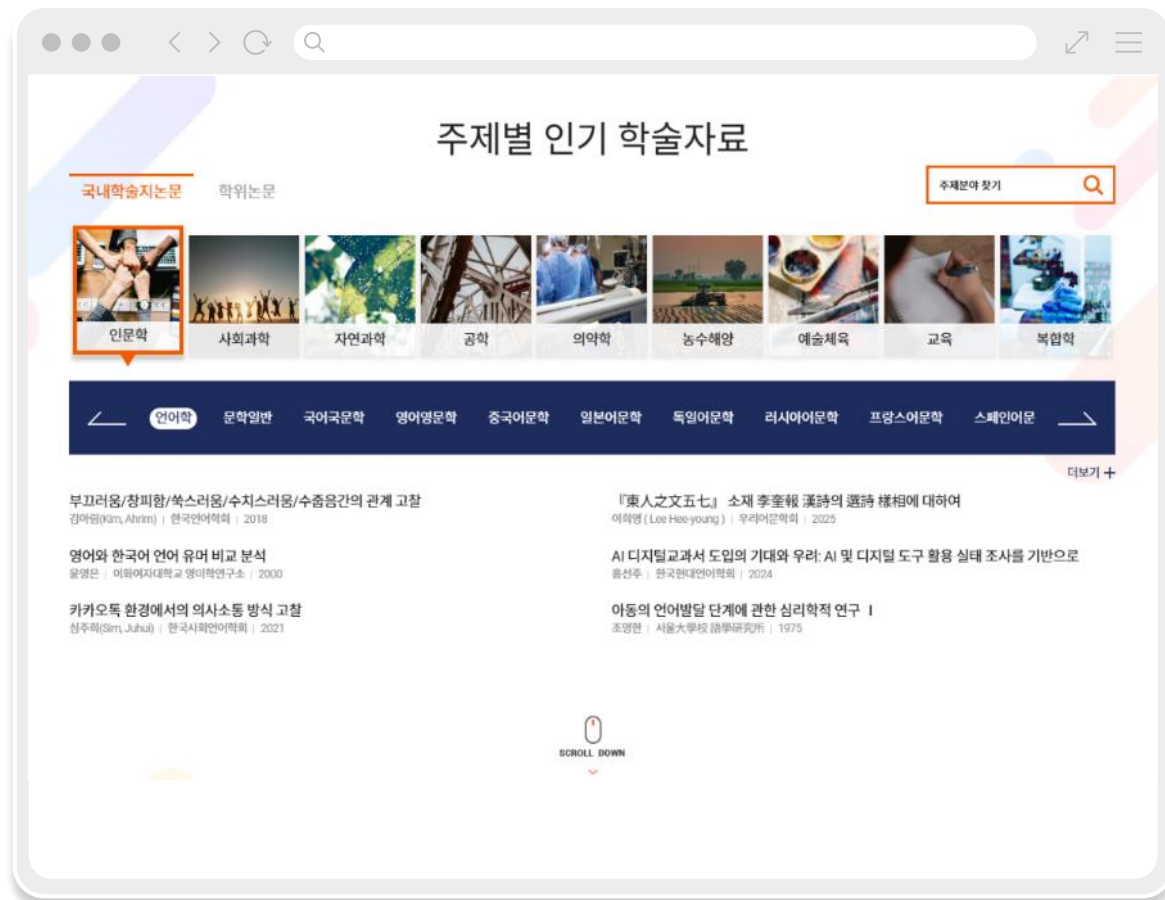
주제별 인기 학술자료

국내학술지논문 학위논문

주제분야 찾기

인문학 사회과학 자연과학 공학 의약학 농수해양 예술체육 교육 복합학

언어학 문학일반 국어국문학 영어영문학 중국어문학 일본어문학 독일어문학 러시아어문학 프랑스어문학 스페인어문

더보기 +

부끄러움/창피함/쑥스러움/수치스러움/수줍음간의 관계 고찰
김아림(Kim, Ahrim) | 한국언어학회 | 2018

영어와 한국어 언어 유머 비교 분석
윤영은 | 이화여자대학교 영미학연구소 | 2000

카카오톡 환경에서의 의사소통 방식 고찰
심주희(Sim, Juhui) | 한국사회언어학회 | 2021

『東人之文五七』 소재 李奎報 漢詩의 選詩 樣相에 대하여
이희영 ( Lee Hee-young ) | 우리어문학회 | 2025

AI 디지털교과서 도입의 기대와 우려: AI 및 디지털 도구 활용 실태 조사를 기반으로
홍선주 | 한국현대언어학회 | 2024

아동의 언어발달 단계에 관한 심리학적 연구 I
조명한 | 서울大學校 語學硏究所 | 1975

SCROLL DOWN